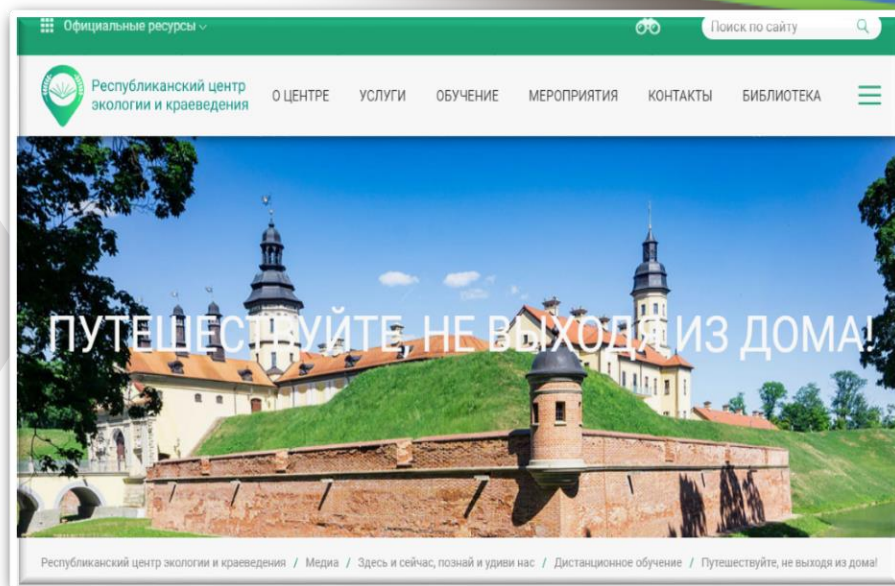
Официальные ресурсы

Поиск по сайту

Республиканский центр экологии и краеведения

О ЦЕНТРЕ УСЛУГИ ОБУЧЕНИЕ МЕРОПРИЯТИЯ КОНТАКТЫ БИБЛИОТЕКА

ПУТЕШЕСТВУЙТЕ НЕ ВЫХОДЯ ИЗ ДОМА!

Республиканский центр экологии и краеведения / Медиа / Здесь и сейчас, познай и удиви нас / Дистанционное обучение / Путешествуйте, не выходя из дома!